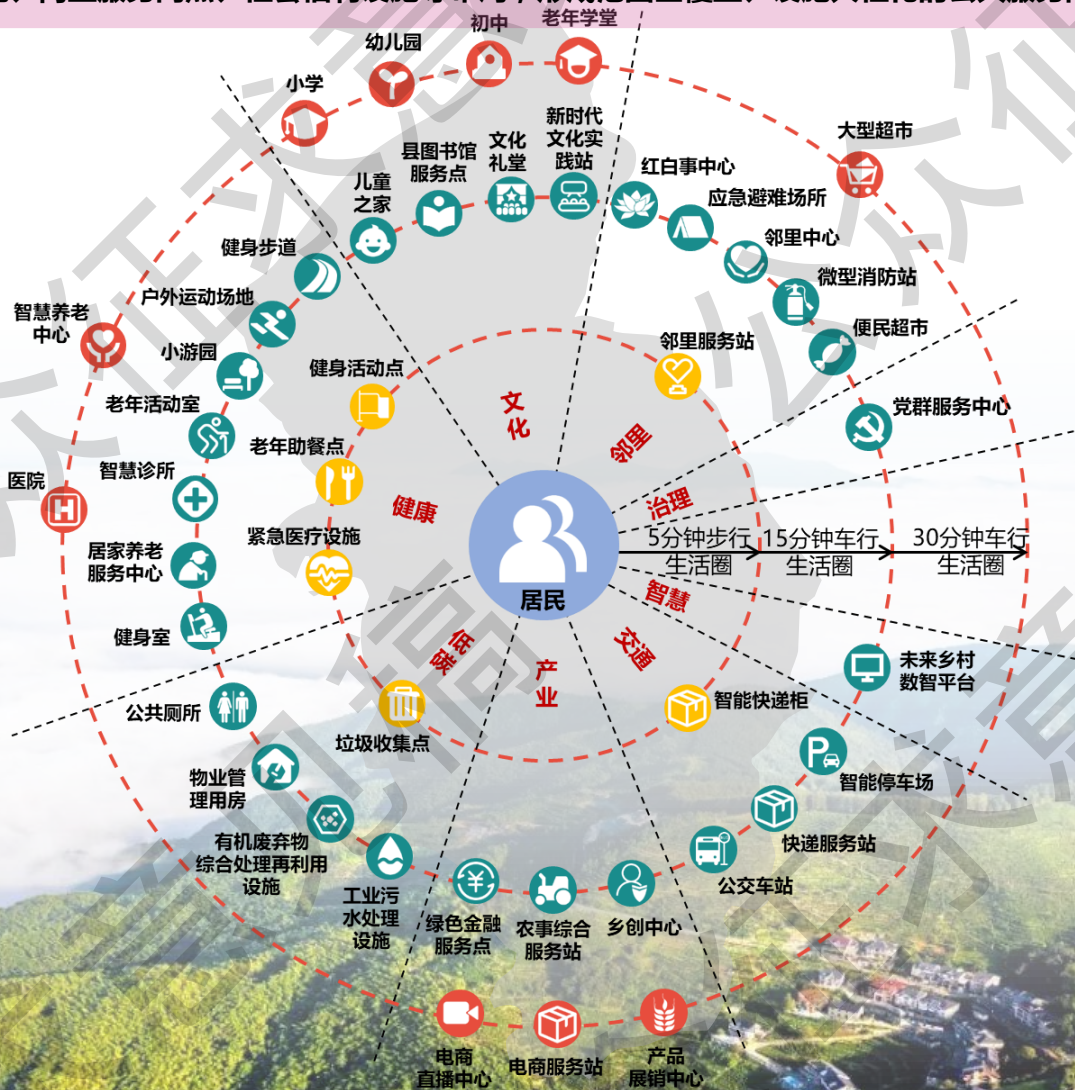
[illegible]

初中
老年学堂
幼儿园
小学
新时代文化实践站
文化礼堂
县图书馆服务点
儿童之家
大型超市
红白事中心
应急避难场所
邻里中心
微型消防站
便民超市
健身步道
户外运动场地
智慧养老中心
小游园
老年活动室
智慧诊所
医院
居家养老服务中心
健身室
健身活动点
老年助餐点
紧急医疗设施
邻里服务站
党群服务中心
文化
健康
邻里
治理
居民
5分钟步行生活圈
15分钟车行生活圈
30分钟车行生活圈
智慧
交通
低碳
产业
未来乡村数智平台
智能快递柜
公共厕所
垃圾收集点
智能停车场
物业管理用房
快递服务站
有机废弃物综合处理再利用设施
公交车站
工业污水处理设施
绿色金融服务点
农事综合服务站
乡创中心
电商直播中心
电商服务站
产品展销中心